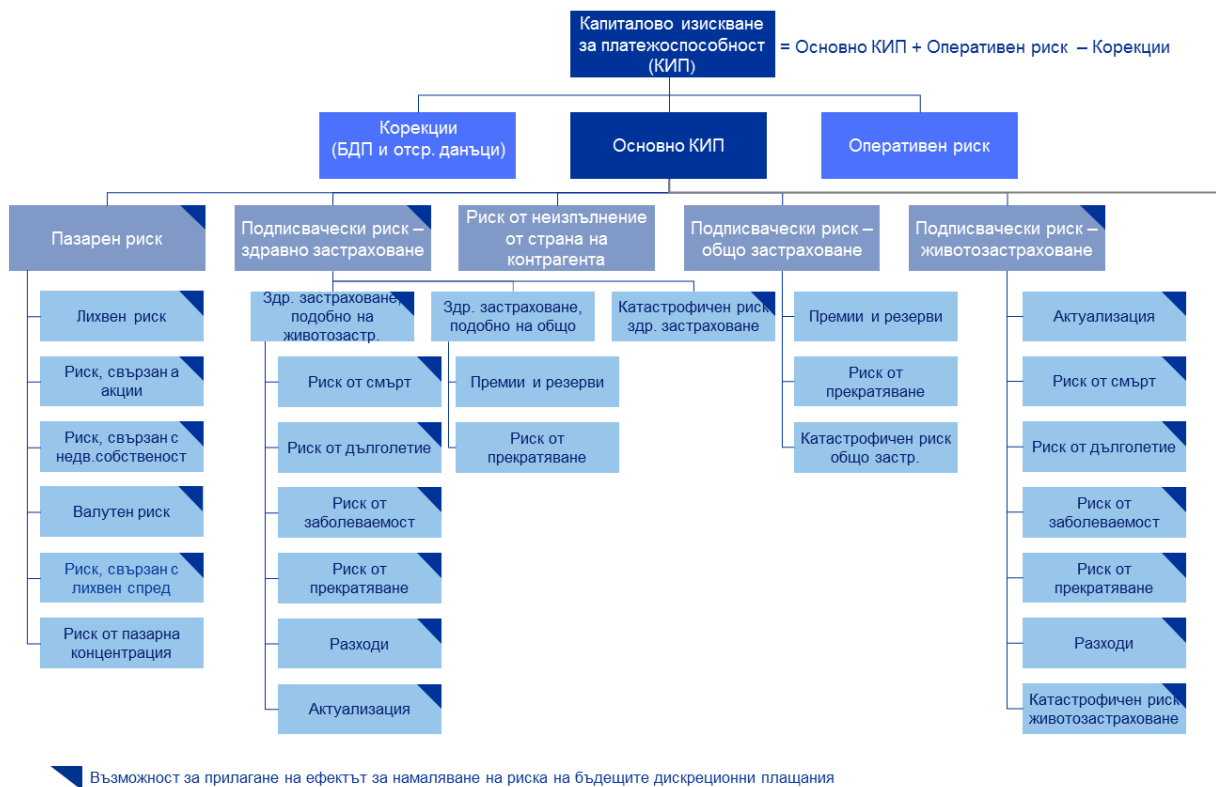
Капиталово изискване за платежоспособност (КИП) = Основно КИП + Оперативен риск – Корекции

Корекции (БДП и отср. данъци)

Основно КИП

Оперативен риск

Пазарен риск

Лихвен риск

Риск, свързан а акции

Риск, свързан с недв.собственост

Валутен риск

Риск, свързан с лихвен спред

Риск от пазарна концентрация

Подписвачески риск – здравно застраховане

Здр. застраховане, подобно на животозастр.

Риск от смърт

Риск от дълголетие

Риск от заболеваемост

Риск от прекратяване

Разходи

Актуализация

Здр. застраховане, подобно на общо

Премии и резерви

Риск от прекратяване

Катастрофичен риск здр. застраховане

Риск от неизпълнение от страна на контрагента

Подписвачески риск – общо застраховане

Премии и резерви

Риск от прекратяване

Катастрофичен риск общо застр.

Подписвачески риск – животозастраховане

Актуализация

Риск от смърт

Риск от дълголетие

Риск от заболеваемост

Риск от прекратяване

Разходи

Катастрофичен риск животозастраховане

Възможност за прилагане на ефектът за намаляване на риска на бъдещите дискреционни плащания